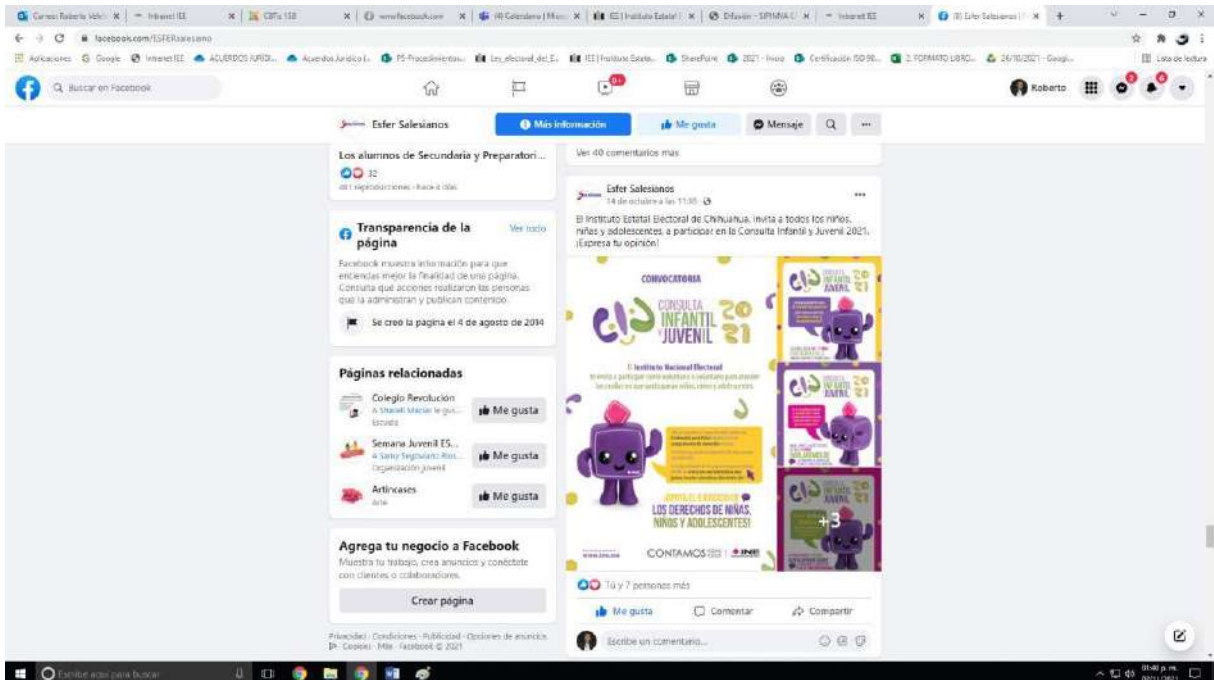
facebook.com/ESFERsalesiano

Buscar en Facebook

Roberto

Esfer Salesianos
Más información
Me gusta
Mensaje

Los alumnos de Secundaria y Preparatori...
32

Transparencia de la página
Ver todo
Facebook muestra información para que entiendas mejor la finalidad de una página. Consulta qué acciones realizaron las personas que la administran y publican contenido.
Se creó la página el 4 de agosto de 2014

Páginas relacionadas
Colegio Revolución
Escuela
Me gusta
Semana Juvenil ES...
Organización juvenil
Me gusta
Artincases
Me gusta

Agrega tu negocio a Facebook
Muestra tu trabajo, crea anuncios y conéctate con clientes o colaboradores.
Crear página

Privacidad · Condiciones · Publicidad · Opciones de anuncios · Cookies · Más · Facebook © 2021

Ver 40 comentarios más

Esfer Salesianos
14 de octubre a las 11:30
El Instituto Estatal Electoral de Chihuahua, invita a todos los niños, niñas y adolescentes, a participar en la Consulta Infantil y Juvenil 2021. ¡Expresa tu opinión!

CONVOCATORIA
CONSULTA INFANTIL Y JUVENIL 2021
El Instituto Nacional Electoral
LOS DERECHOS DE NIÑAS, NIÑOS Y ADOLESCENTES!
CONTAMOS | INE
+3

Tú y 7 personas más
Me gusta
Comentar
Compartir
Escribe un comentario...

Escribe aquí para buscar